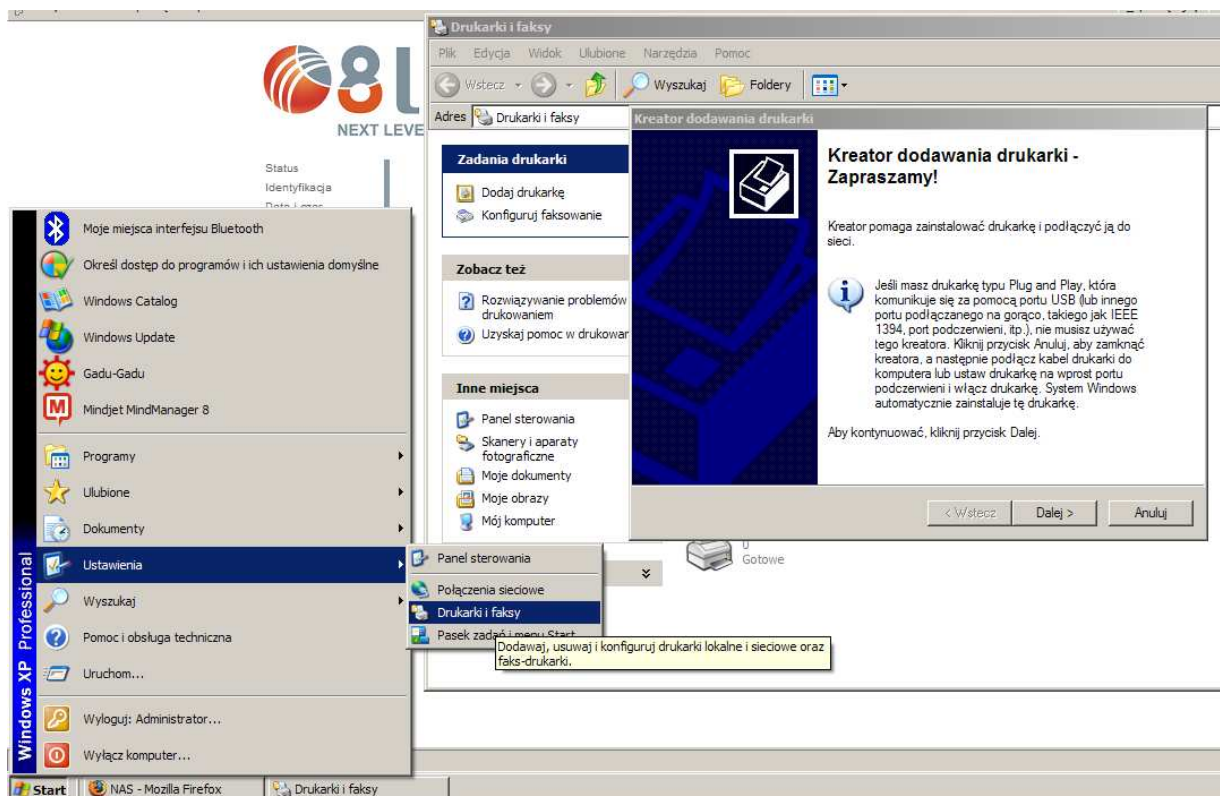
8l
NEXT LEVE

Status
Identyfikacja

Drukarki i faksy
Plik Edycja Widok Ulubione Narzędzia Pomoc
Wstecz Wyszukaj Foldery
Adres Drukarki i faksy

Zadania drukarki
Dodaj drukarkę
Konfiguruj faksowanie

Zobacz też
Rozwiązywanie problemów z drukowaniem
Uzyskaj pomoc w drukowar

Inne miejsca
Panel sterowania
Skanery i aparaty fotograficzne
Moje dokumenty
Moje obrazy
Mój komputer

0
Gotowe

Kreator dodawania drukarki
Kreator dodawania drukarki - Zapraszamy!

Kreator pomaga zainstalować drukarkę i podłączyć ją do sieci.

Jeśli masz drukarkę typu Plug and Play, która komunikuje się za pomocą portu USB (lub innego portu podłączanego na gorąco, takiego jak IEEE 1394, port podczerwieni, itp.), nie musisz używać tego kreatora. Kliknij przycisk Anuluj, aby zamknąć kreatora, a następnie podłącz kabel drukarki do komputera lub ustaw drukarkę na wprost portu podczerwieni i włącz drukarkę. System Windows automatycznie zainstaluje tę drukarkę.

Aby kontynuować, kliknij przycisk Dalej.

< Wstecz Dalej > Anuluj

Moje miejsca interfejsu Bluetooth
Określ dostęp do programów i ich ustawienia domyślne
Windows Catalog
Windows Update
Gadu-Gadu
Mindjet MindManager 8
Programy
Ulubione
Dokumenty
Ustawienia
Wyszukaj
Pomoc i obsługa techniczna
Uruchom...
Wyloguj: Administrator...
Wyłącz komputer...

Windows XP Professional

Panel sterowania
Połączenia sieciowe
Drukarki i faksy
Pasek zadań i menu Start
Dodawaj, usuwaj i konfiguruj drukarki lokalne i sieciowe oraz faks-drukarki.

Start NAS - Mozilla Firefox Drukarki i faksy